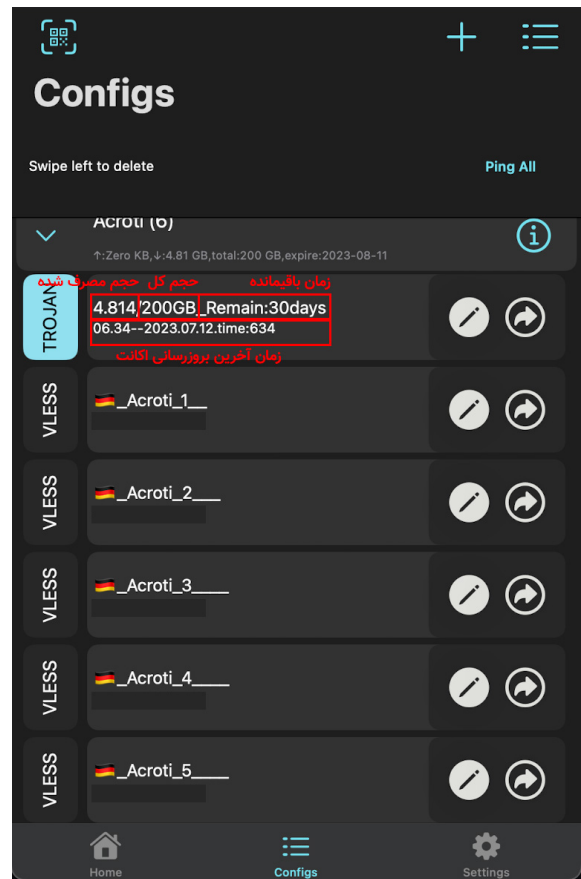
Configs

Swipe left to delete

Ping All

Acroti (6)

↑:Zero KB,↓:4.81 GB,total:200 GB,expire:2023-08-11

حجم مصرف شده حجم کل زمان باقیمانده

TROJAN

4.814/200GB_Remain:30days

06.34--2023.07.12.time:634

زمان آخرین بروزرسانی اکانت

VLESS

🇩🇪_Acroti_1__

VLESS

🇩🇪_Acroti_2___

VLESS

🇩🇪_Acroti_3____

VLESS

🇩🇪_Acroti_4____

VLESS

🇩🇪_Acroti_5____

Home

Configs

Settings